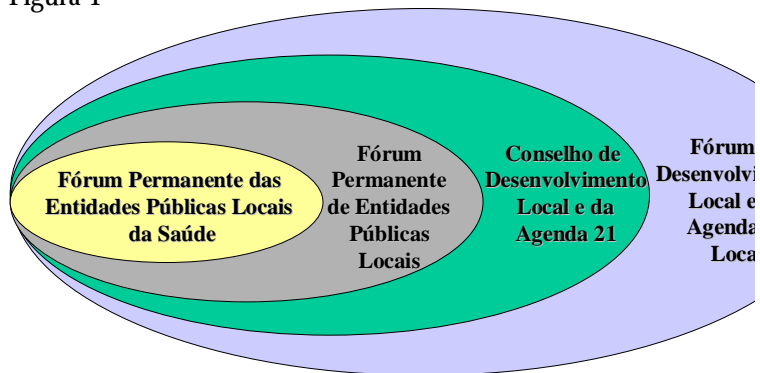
Figura 1

Fórum Permanente das Entidades Públicas Locais da Saúde

Fórum Permanente de Entidades Públicas Locais

Conselho de Desenvolvimento Local e da Agenda 21

Fórum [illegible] Desenvolvi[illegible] Local e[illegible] Agenda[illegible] Loca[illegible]